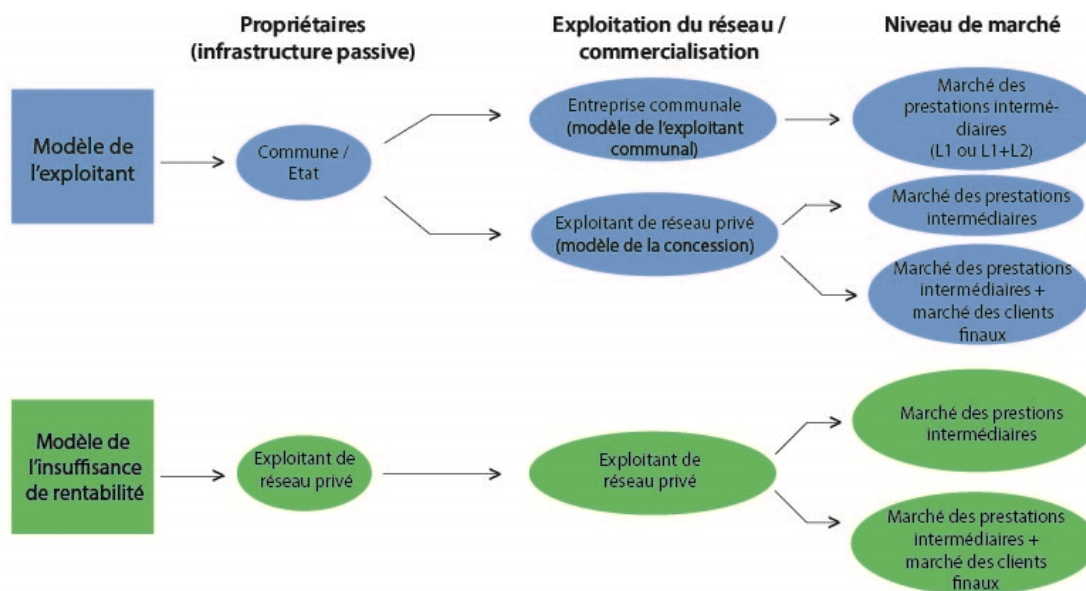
Propriétaires (infrastructure passive)

Exploitation du réseau / commercialisation

Niveau de marché

Modèle de l'exploitant

Commune / Etat

Entreprise communale (modèle de l'exploitant communal)

Marché des prestations intermédiaires (L1 ou L1+L2)

Exploitant de réseau privé (modèle de la concession)

Marché des prestations intermédiaires

Marché des prestations intermédiaires + marché des clients finaux

Modèle de l'insuffisance de rentabilité

Exploitant de réseau privé

Exploitant de réseau privé

Marché des prestions intermédiaires

Marché des prestations intermédiaires + marché des clients finaux